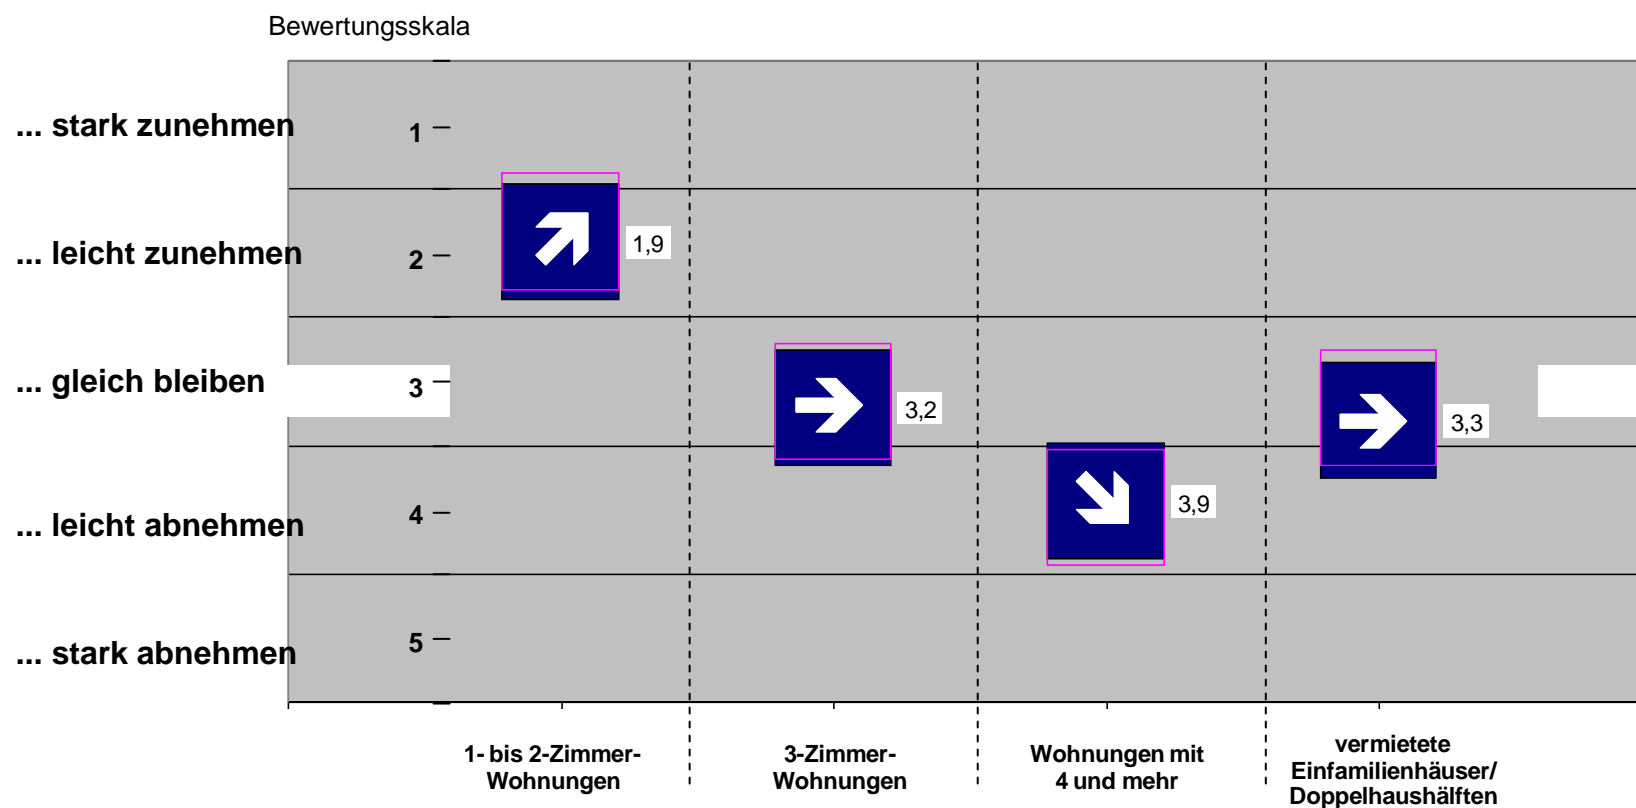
Bewertungsskala

... stark zunehmen
1
... leicht zunehmen
2
... gleich bleiben
3
... leicht abnehmen
4
... stark abnehmen
5

1,9
3,2
3,9
3,3

1- bis 2-Zimmer-Wohnungen
3-Zimmer-Wohnungen
Wohnungen mit 4 und mehr
vermietete Einfamilienhäuser/ Doppelhaushälften